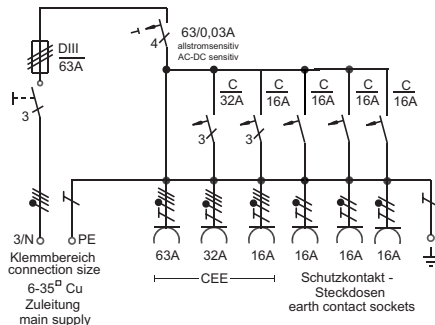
DIII
63A

4
63/0,03A
allstromsensitiv
AC-DC sensitiv

C
32A
C
16A
C
16A
C
16A
C
16A

3
3
3

63A
32A
16A
16A
16A
16A

3/N
PE
Klemmbereich
connection size
6-35$^{\square}$ Cu
Zuleitung
main supply

CEE

Schutzkontakt -
Steckdosen
earth contact sockets